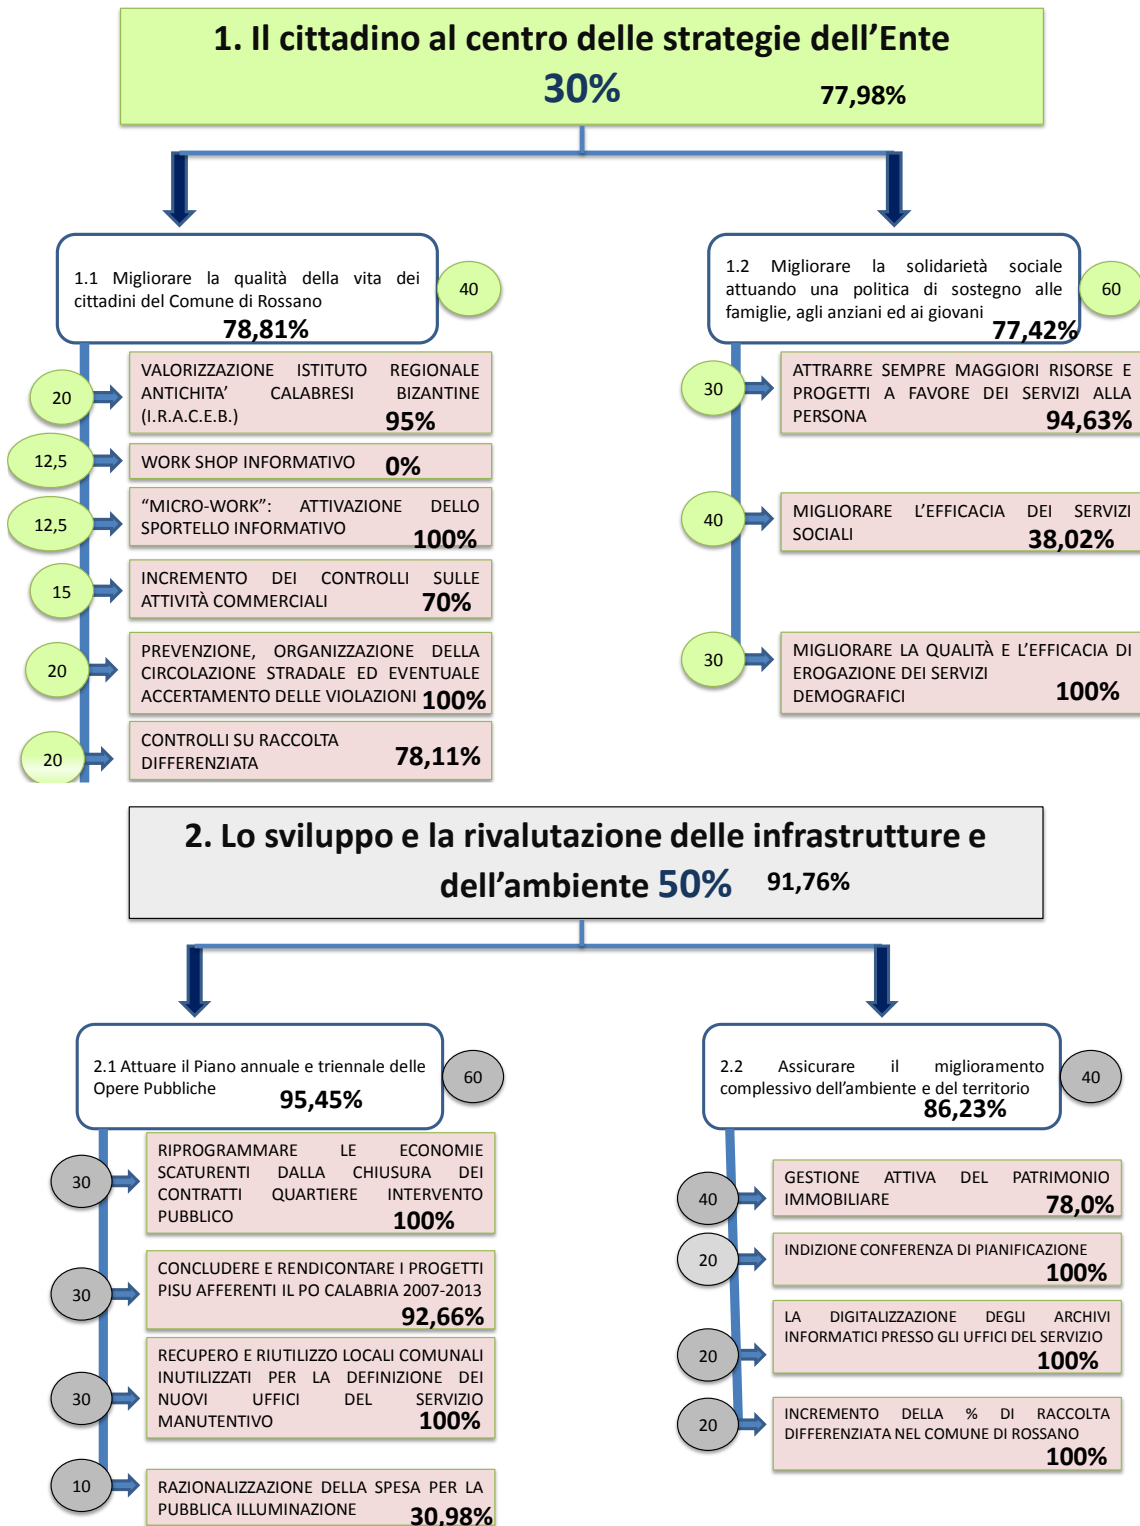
1. Il cittadino al centro delle strategie dell'Ente

30%

77,98%

1.1 Migliorare la qualità della vita dei cittadini del Comune di Rossano
78,81%

40

1.2 Migliorare la solidarietà sociale attuando una politica di sostegno alle famiglie, agli anziani ed ai giovani
77,42%

60

20

VALORIZZAZIONE ISTITUTO REGIONALE ANTICHITA' CALABRESI BIZANTINE (I.R.A.C.E.B.) 95%

12,5

WORK SHOP INFORMATIVO 0%

12,5

"MICRO-WORK": ATTIVAZIONE DELLO SPORTELLO INFORMATIVO 100%

15

INCREMENTO DEI CONTROLLI SULLE ATTIVITÀ COMMERCIALI 70%

20

PREVENZIONE, ORGANIZZAZIONE DELLA CIRCOLAZIONE STRADALE ED EVENTUALE ACCERTAMENTO DELLE VIOLAZIONI 100%

20

CONTROLLI SU RACCOLTA DIFFERENZIATA 78,11%

30

ATTRARRE SEMPRE MAGGIORI RISORSE E PROGETTI A FAVORE DEI SERVIZI ALLA PERSONA 94,63%

40

MIGLIORARE L'EFFICACIA DEI SERVIZI SOCIALI 38,02%

30

MIGLIORARE LA QUALITÀ E L'EFFICACIA DI EROGAZIONE DEI SERVIZI DEMOGRAFICI 100%

2. Lo sviluppo e la rivalutazione delle infrastrutture e dell'ambiente 50%

91,76%

2.1 Attuare il Piano annuale e triennale delle Opere Pubbliche
95,45%

60

2.2 Assicurare il miglioramento complessivo dell'ambiente e del territorio
86,23%

40

30

RIPROGRAMMARE LE ECONOMIE SCATURENTI DALLA CHIUSURA DEI CONTRATTI QUARTIERE INTERVENTO PUBBLICO 100%

30

CONCLUDERE E RENDICONTARE I PROGETTI PISU AFFERENTI IL PO CALABRIA 2007-2013 92,66%

30

RECUPERO E RIUTILIZZO LOCALI COMUNALI INUTILIZZATI PER LA DEFINIZIONE DEI NUOVI UFFICI DEL SERVIZIO MANUTENTIVO 100%

10

RAZIONALIZZAZIONE DELLA SPESA PER LA PUBBLICA ILLUMINAZIONE 30,98%

40

GESTIONE ATTIVA DEL PATRIMONIO IMMOBILIARE 78,0%

20

INDIZIONE CONFERENZA DI PIANIFICAZIONE 100%

20

LA DIGITALIZZAZIONE DEGLI ARCHIVI INFORMATICI PRESSO GLI UFFICI DEL SERVIZIO 100%

20

INCREMENTO DELLA % DI RACCOLTA DIFFERENZIATA NEL COMUNE DI ROSSANO 100%